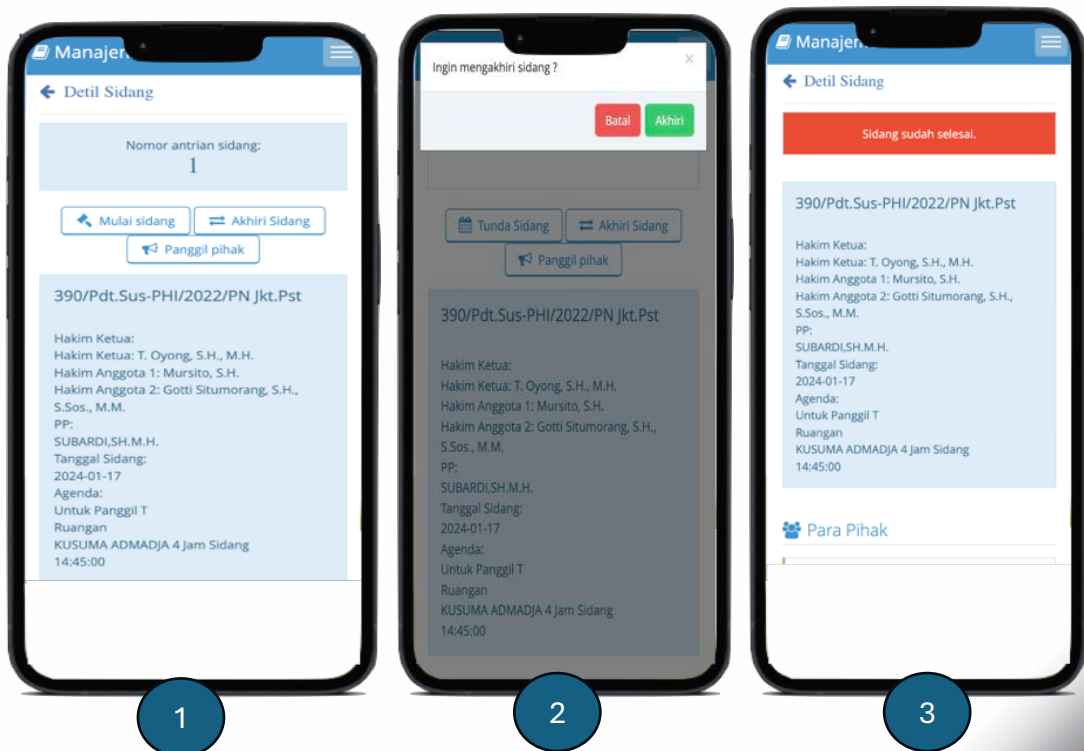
Manajen

Detil Sidang

Nomor antrian sidang:
1

Mulai sidang Akhiri Sidang
Panggil pihak

390/Pdt.Sus-PHI/2022/PN Jkt.Pst

Hakim Ketua:
Hakim Ketua: T. Oyong, S.H., M.H.
Hakim Anggota 1: Mursito, S.H.
Hakim Anggota 2: Gotti Situmorang, S.H., S.Sos., M.M.
PP:
SUBARDI,SH.M.H.
Tanggal Sidang:
2024-01-17
Agenda:
Untuk Panggil T
Ruangan
KUSUMA ADMADJA 4 Jam Sidang
14:45:00

1

Ingin mengakhiri sidang ?
×
Batal Akhiri

Tunda Sidang Akhiri Sidang
Panggil pihak

390/Pdt.Sus-PHI/2022/PN Jkt.Pst

Hakim Ketua:
Hakim Ketua: T. Oyong, S.H., M.H.
Hakim Anggota 1: Mursito, S.H.
Hakim Anggota 2: Gotti Situmorang, S.H., S.Sos., M.M.
PP:
SUBARDI,SH.M.H.
Tanggal Sidang:
2024-01-17
Agenda:
Untuk Panggil T
Ruangan
KUSUMA ADMADJA 4 Jam Sidang
14:45:00

2

Manajen

Detil Sidang

Sidang sudah selesai.

390/Pdt.Sus-PHI/2022/PN Jkt.Pst

Hakim Ketua:
Hakim Ketua: T. Oyong, S.H., M.H.
Hakim Anggota 1: Mursito, S.H.
Hakim Anggota 2: Gotti Situmorang, S.H., S.Sos., M.M.
PP:
SUBARDI,SH.M.H.
Tanggal Sidang:
2024-01-17
Agenda:
Untuk Panggil T
Ruangan
KUSUMA ADMADJA 4 Jam Sidang
14:45:00

Para Pihak

3